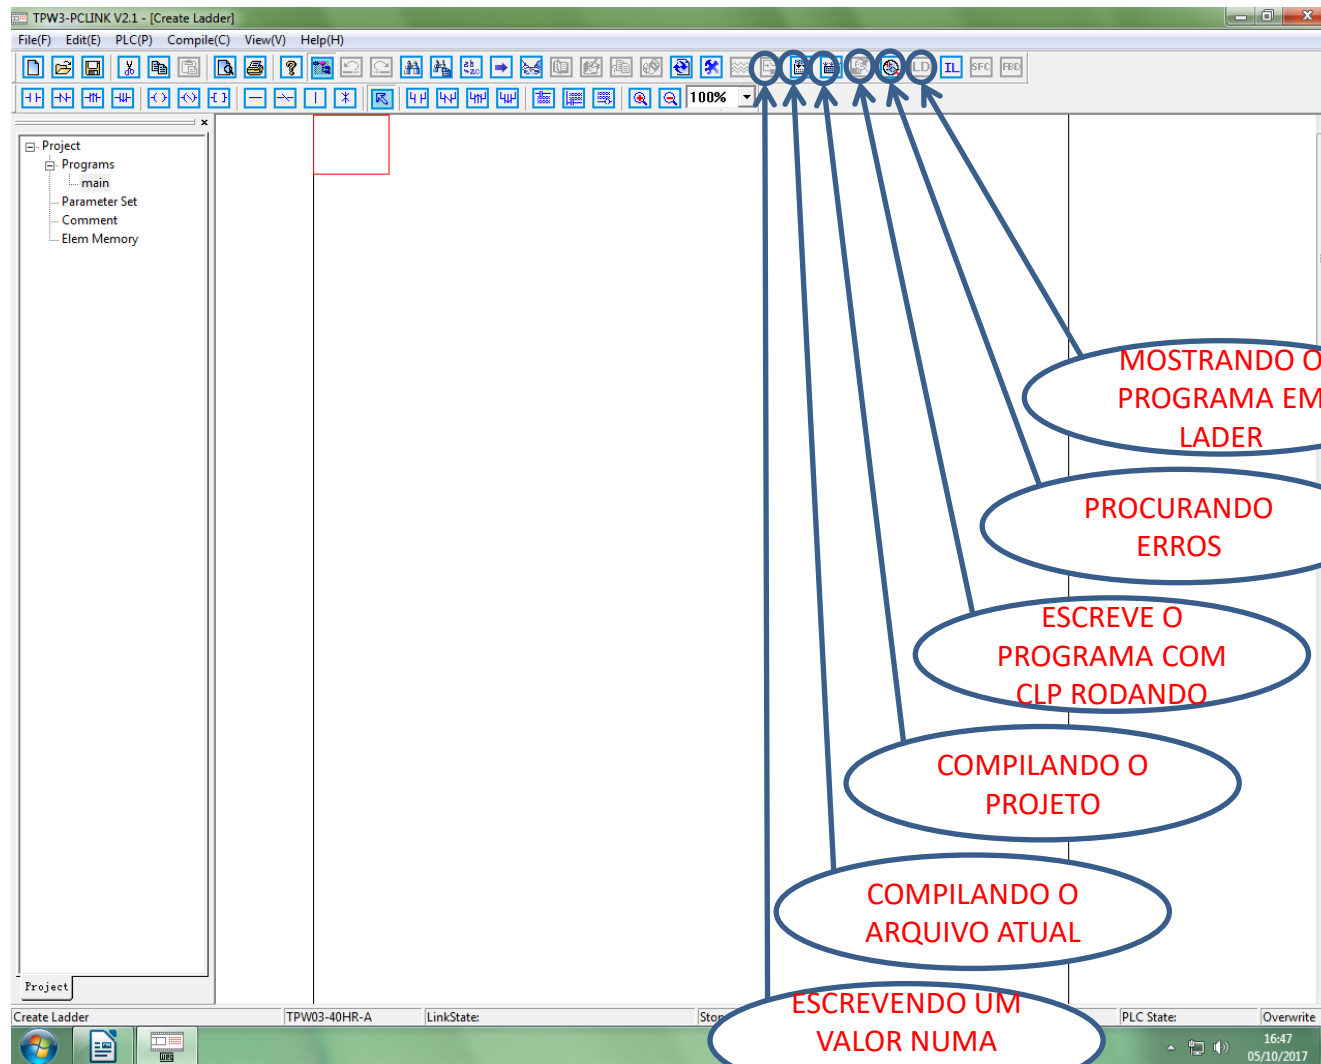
TPW3-PCLINK V2.1 - [Create Ladder]

File(F) Edit(E) PLC(P) Compile(C) View(V) Help(H)

100%

LD IL SFC FBD

Project
Programs
main
Parameter Set
Comment
Elem Memory

Project

MOSTRANDO O PROGRAMA EM LADER

PROCURANDO ERROS

ESCREVE O PROGRAMA COM CLP RODANDO

COMPILANDO O PROJETO

COMPILANDO O ARQUIVO ATUAL

ESCREVENDO UM VALOR NUMA

Create Ladder TPW03-40HR-A LinkState: Stop PLC State: Overwrite

16:47
05/10/2017